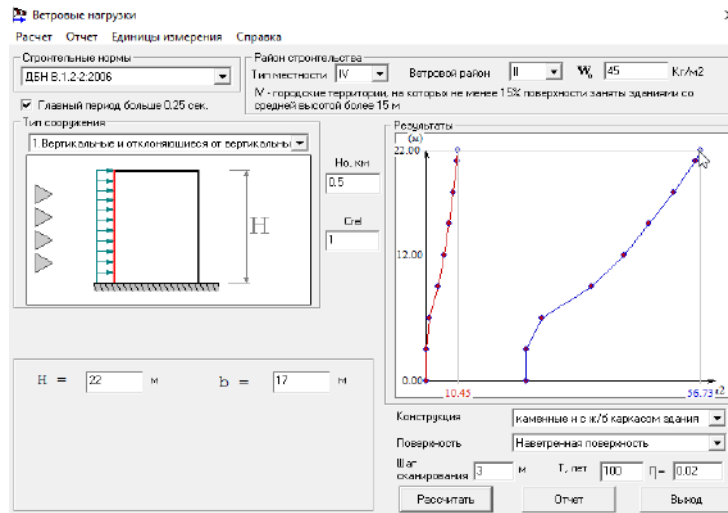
Ветровые нагрузки

Расчет Отчет Единицы измерения Справка

Строительные нормы
ДБН В.1.2-2:2006

Главный период больше 0.25 сек.

Район строительства
Тип местности IV
Ветровой район II
$W_0$ 45 Кг/м2

IV - городские территории, на которых не менее 15% поверхности заняты зданиями со средней высотой более 15 м

Тип сооружения
1.Вертикальные и отклоняющиеся от вертикальны

H

Но, км
0.5

Crel
1

Результаты
(м)
22.00
12.00
0.00
10.45
56.73
кг/м2

H = 22 м
b = 17 м

Конструкция: каменные и с ж/б каркасом здания
Поверхность: Наветренная поверхность
Шаг сканирования 3 м
T, лет 100
η= 0.02

Рассчитать
Отчет
Выход